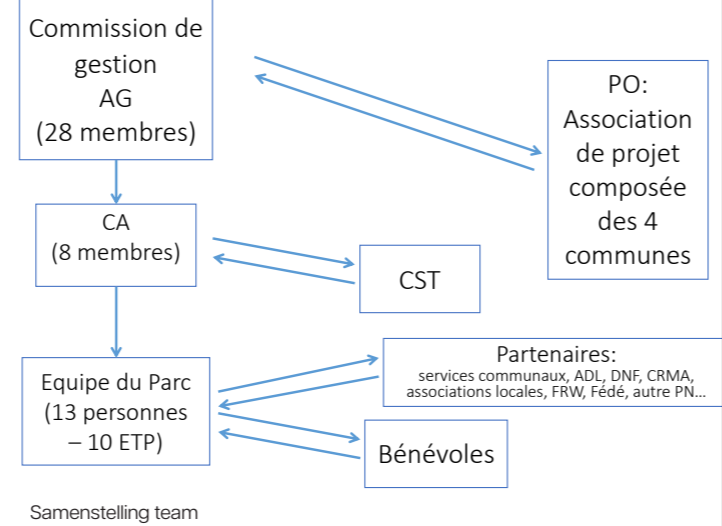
Commission de gestion
AG
(28 membres)

PO:
Association de projet composée des 4 communes

CA
(8 membres)

CST

Partenaires:
services communaux, ADL, DNF, CRMA, associations locales, FRW, Fédé, autre PN…

Equipe du Parc
(13 personnes – 10 ETP)

Bénévoles

Samenstelling team